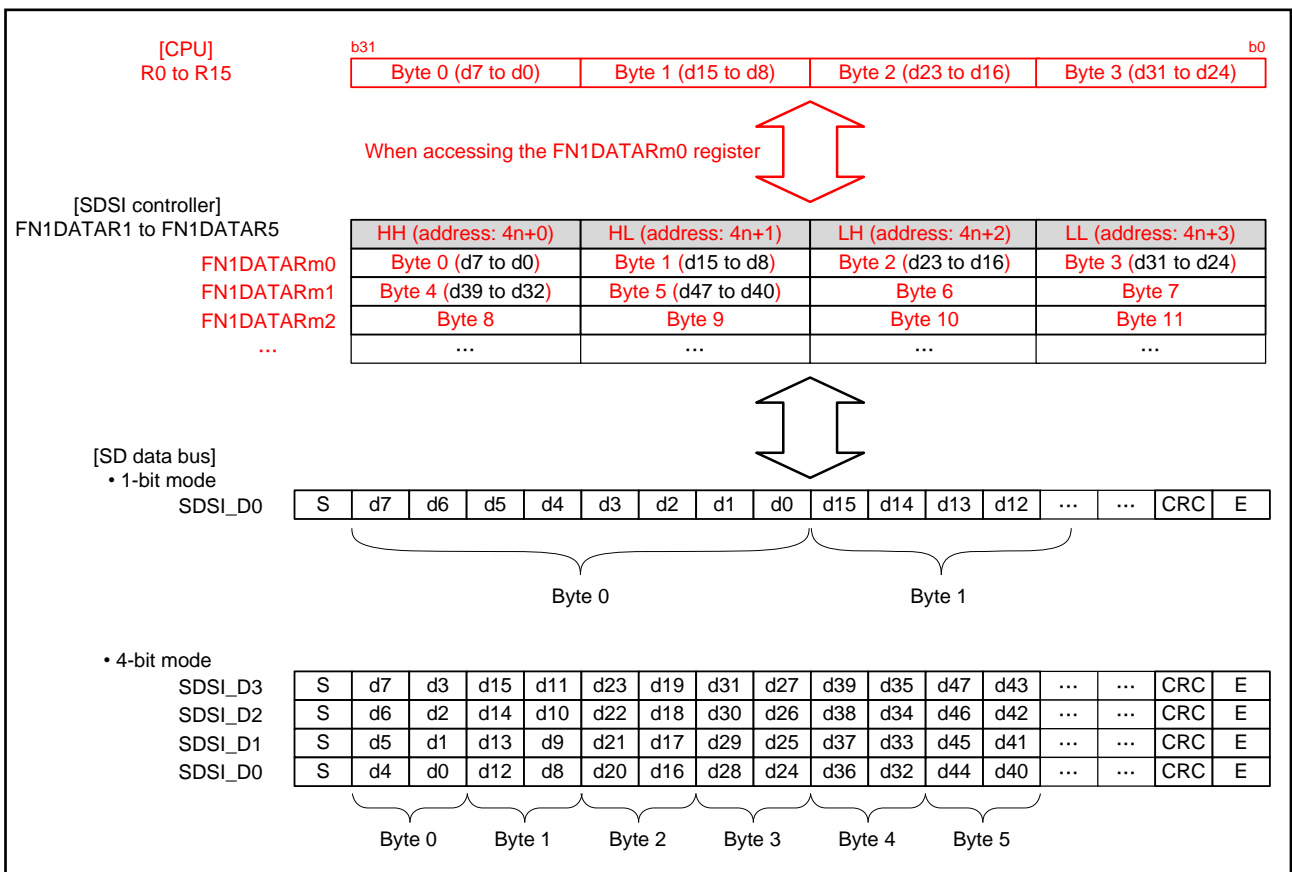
[CPU]
R0 to R15

b31 b0

| Byte 0 (d7 to d0) | Byte 1 (d15 to d8) | Byte 2 (d23 to d16) | Byte 3 (d31 to d24) |
|---|---|---|---|

When accessing the FN1DATARm0 register

[SDSI controller]
FN1DATAR1 to FN1DATAR5

| | HH (address: 4n+0) | HL (address: 4n+1) | LH (address: 4n+2) | LL (address: 4n+3) |
|---|---|---|---|---|
| FN1DATARm0 | Byte 0 (d7 to d0) | Byte 1 (d15 to d8) | Byte 2 (d23 to d16) | Byte 3 (d31 to d24) |
| FN1DATARm1 | Byte 4 (d39 to d32) | Byte 5 (d47 to d40) | Byte 6 | Byte 7 |
| FN1DATARm2 | Byte 8 | Byte 9 | Byte 10 | Byte 11 |
| ... | ... | ... | ... | ... |

[SD data bus]
• 1-bit mode

| SDSI_D0 | S | d7 | d6 | d5 | d4 | d3 | d2 | d1 | d0 | d15 | d14 | d13 | d12 | ... | ... | CRC | E |
|---|---|---|---|---|---|---|---|---|---|---|---|---|---|---|---|---|---|

Byte 0 Byte 1

• 4-bit mode

| SDSI_D3 | S | d7 | d3 | d15 | d11 | d23 | d19 | d31 | d27 | d39 | d35 | d47 | d43 | ... | ... | CRC | E |
|---|---|---|---|---|---|---|---|---|---|---|---|---|---|---|---|---|---|
| SDSI_D2 | S | d6 | d2 | d14 | d10 | d22 | d18 | d30 | d26 | d38 | d34 | d46 | d42 | ... | ... | CRC | E |
| SDSI_D1 | S | d5 | d1 | d13 | d9 | d21 | d17 | d29 | d25 | d37 | d33 | d45 | d41 | ... | ... | CRC | E |
| SDSI_D0 | S | d4 | d0 | d12 | d8 | d20 | d16 | d28 | d24 | d36 | d32 | d44 | d40 | ... | ... | CRC | E |

Byte 0 Byte 1 Byte 2 Byte 3 Byte 4 Byte 5